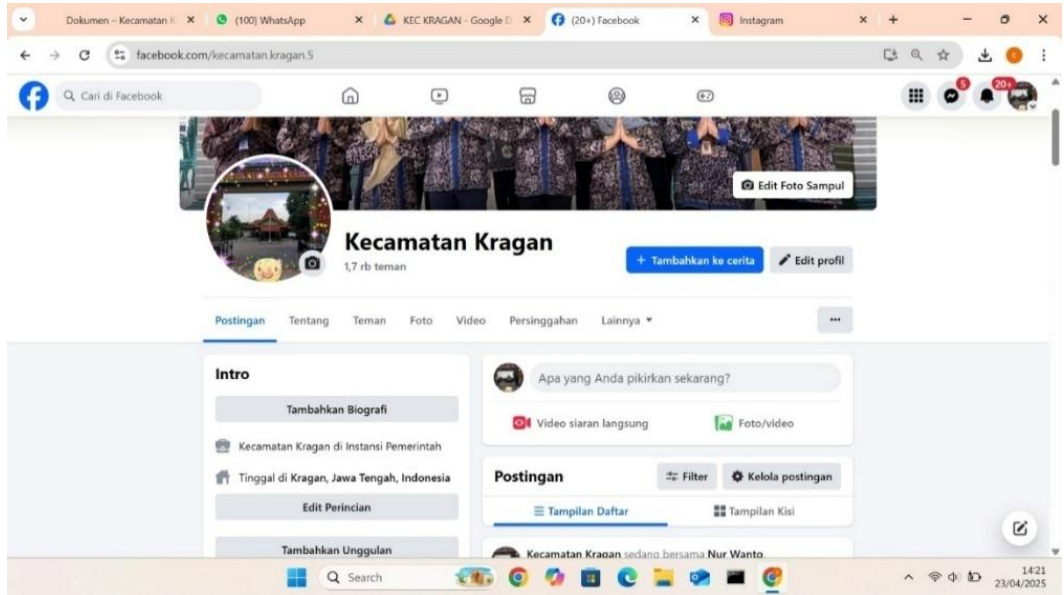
Dokumen – Kecamatan K ×
(100) WhatsApp ×
KEC KRAGAN - Google D ×
(20+) Facebook ×
Instagram ×

facebook.com/kecamatan.kragan.5

Cari di Facebook

5
20+

Edit Foto Sampul

Kecamatan Kragan
1,7 rb teman

+ Tambahkan ke cerita
Edit profil

Postingan Tentang Teman Foto Video Persinggahan Lainnya ▾

...

Intro

Tambahkan Biografi

Kecamatan Kragan di Instansi Pemerintah

Tinggal di Kragan, Jawa Tengah, Indonesia

Edit Perincian

Tambahkan Unggulan

Apa yang Anda pikirkan sekarang?

Video siaran langsung
Foto/video

Postingan
Filter
Kelola postingan

Tampilan Daftar
Tampilan Kisi

Kecamatan Kragan sedang bersama Nur Wanto

Search

14:21
23/04/2025